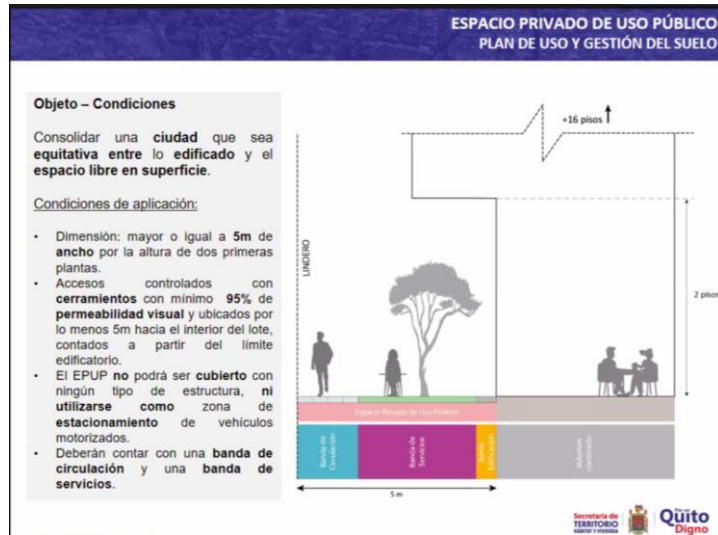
ESPACIO PRIVADO DE USO PÚBLICO
PLAN DE USO Y GESTIÓN DEL SUELO

Objeto – Condiciones

Consolidar una ciudad que sea equitativa entre lo edificado y el espacio libre en superficie.

Condiciones de aplicación:

- Dimensión: mayor o igual a 5m de ancho por la altura de dos primeras plantas.
- Accesos controlados con cerramientos con mínimo 95% de permeabilidad visual y ubicados por lo menos 5m hacia el interior del lote, contados a partir del límite edificatorio.
- El EPUP no podrá ser cubierto con ningún tipo de estructura, ni utilizarse como zona de estacionamiento de vehículos motorizados.
- Deberán contar con una banda de circulación y una banda de servicios.

+16 pisos

LINDERO

2 pisos

Espacio Privado de Uso Público

Banda de Circulación

Banda de Servicios

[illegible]

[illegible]

5 m

Secretaría de TERRITORIO HÁBITAT Y VIVIENDA

Quito Digno